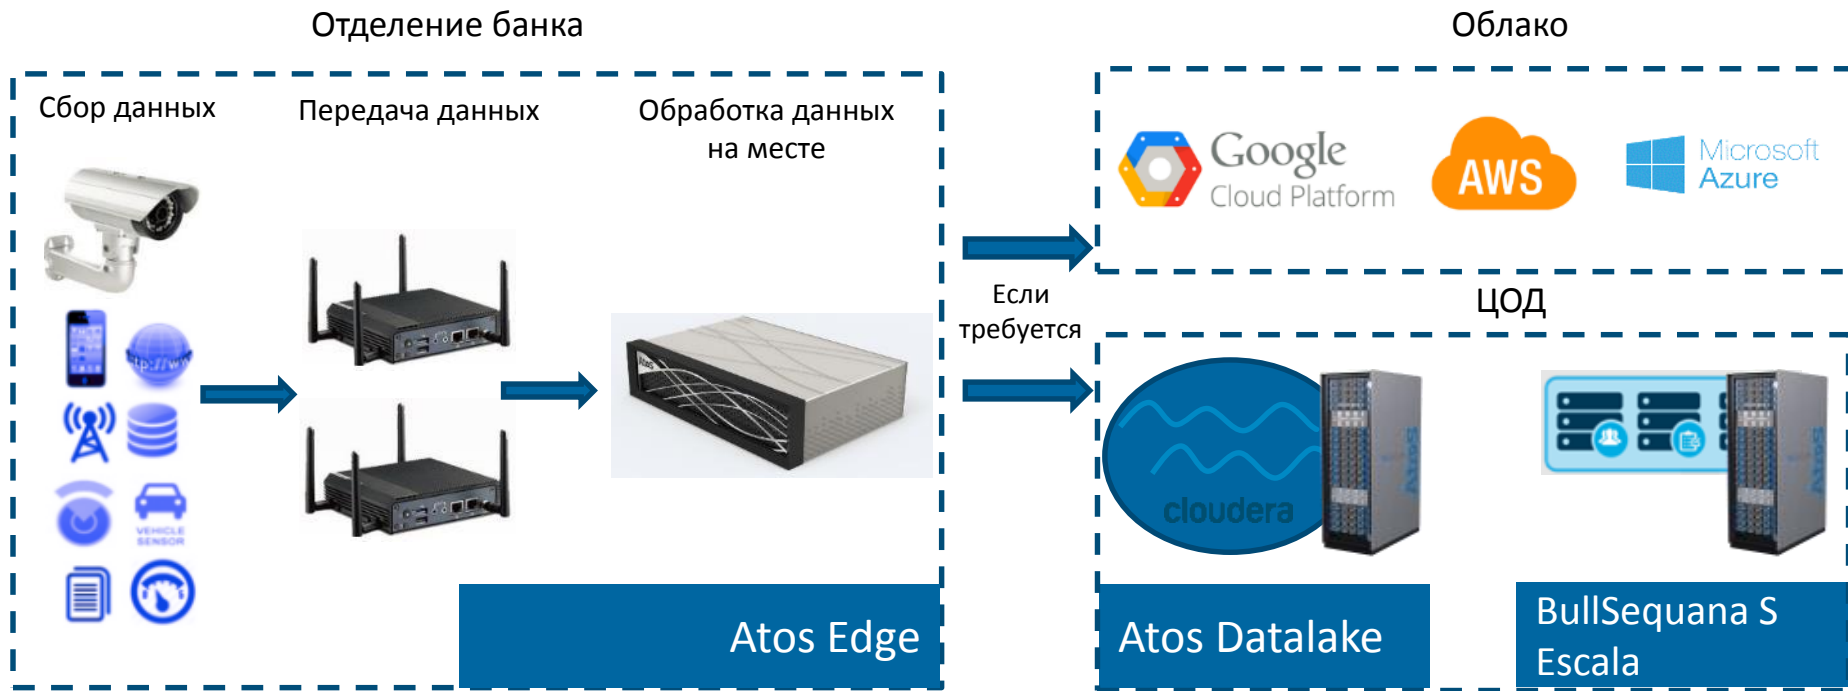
Отделение банка

Облако

Сбор данных

Передача данных

Обработка данных на месте

Google Cloud Platform

AWS

Microsoft Azure

Если требуется

ЦОД

http://ww

VEHICLE SENSOR

cloudera

Atos Edge

Atos Datalake

BullSequana S Escala